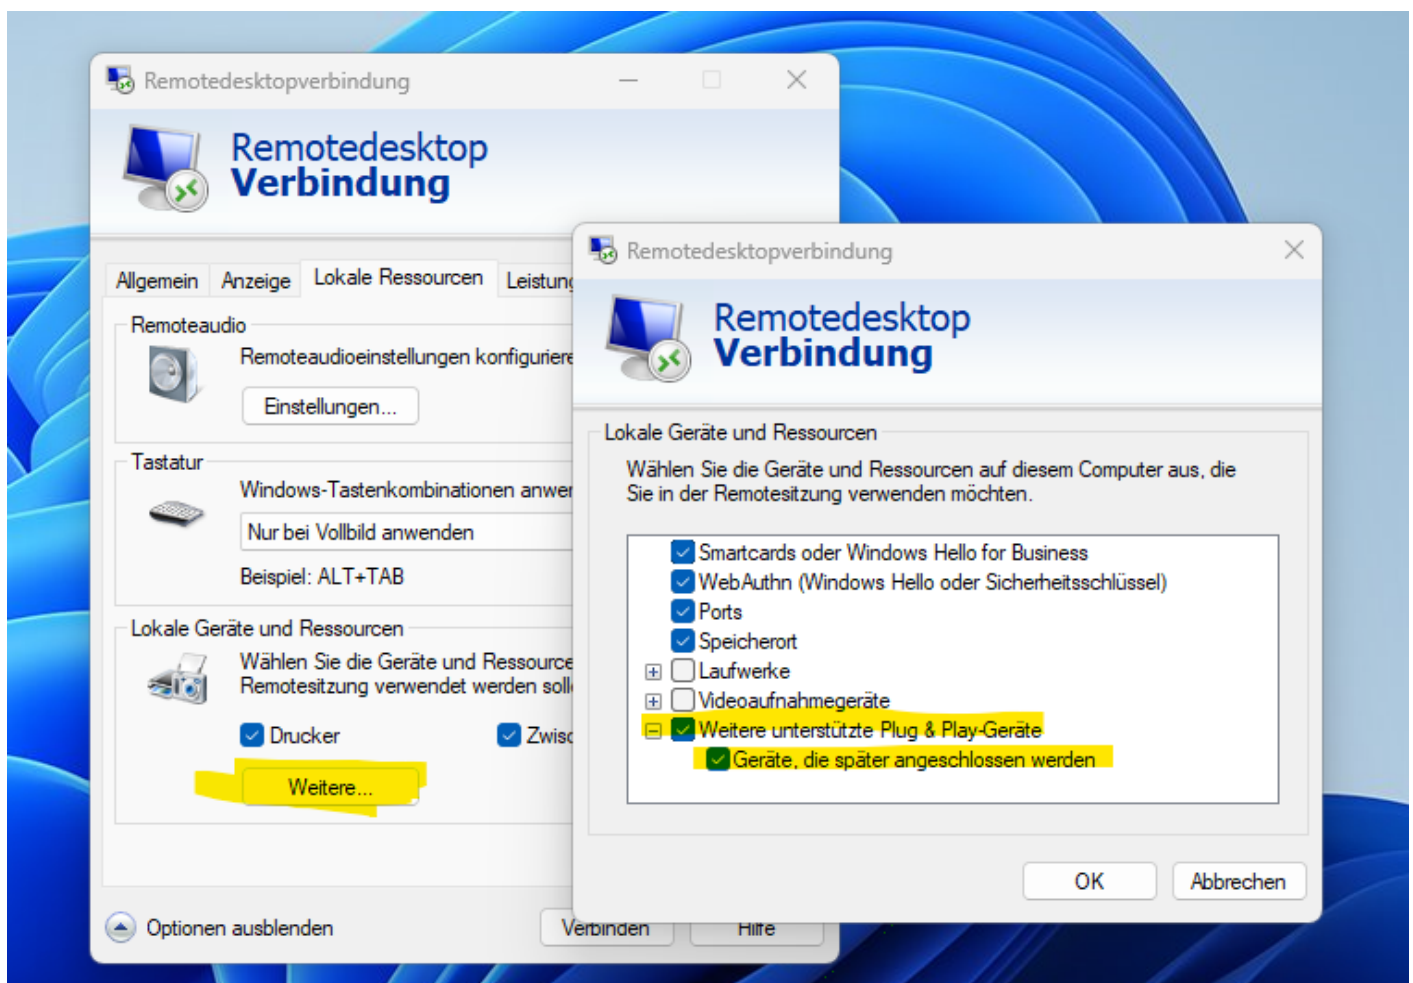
Remotedesktopverbindung

Remotedesktop
Verbindung

Allgemein | Anzeige | Lokale Ressourcen | Leistung

Remoteaudio

Remoteaudioeinstellungen konfiguriere

Einstellungen...

Tastatur

Windows-Tastenkombinationen anwe

Nur bei Vollbild anwenden

Beispiel: ALT+TAB

Lokale Geräte und Ressourcen

Wählen Sie die Geräte und Ressource Remotesitzung verwendet werden soll

Drucker

Zwis

Weitere...

Optionen ausblenden

Verbinden

Hilfe

Remotedesktopverbindung

Remotedesktop
Verbindung

Lokale Geräte und Ressourcen

Wählen Sie die Geräte und Ressourcen auf diesem Computer aus, die Sie in der Remotesitzung verwenden möchten.

Smartcards oder Windows Hello for Business
WebAuthn (Windows Hello oder Sicherheitsschlüssel)
Ports
Speicherort
Laufwerke
Videoaufnahmegeräte
Weitere unterstützte Plug & Play-Geräte
Geräte, die später angeschlossen werden

OK

Abbrechen